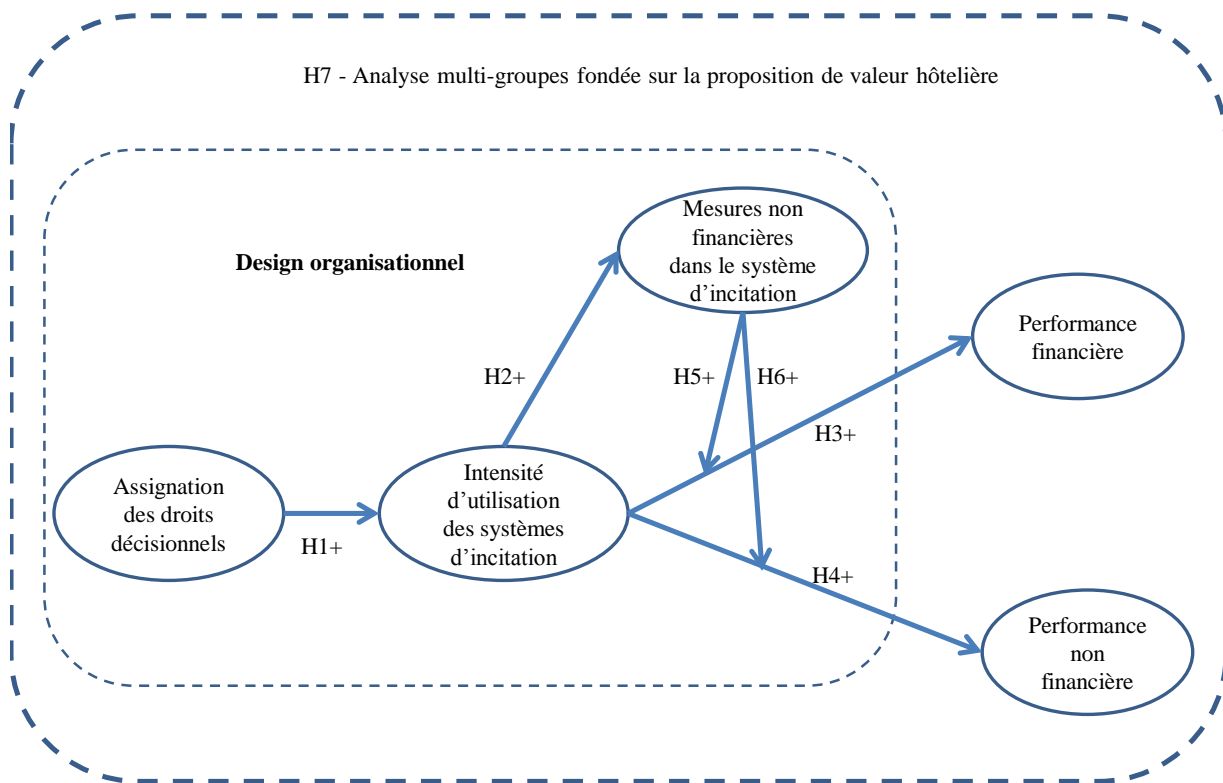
H7 - Analyse multi-groupes fondée sur la proposition de valeur hôtelière

Design organisationnel

Mesures non financières dans le système d'incitation

Performance financière

H2+

H5+

H6+

H3+

Assignation des droits décisionnels

H1+

Intensité d'utilisation des systèmes d'incitation

H4+

Performance non financière